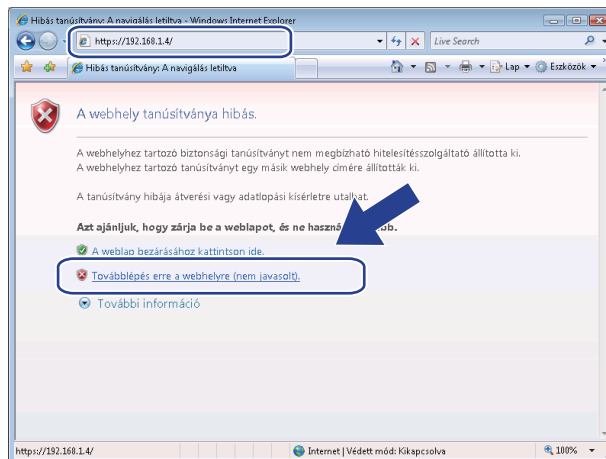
Hibás tanúsítvány: A navigálás letiltva - Windows Internet Explorer

https://192.168.1.4/

Live Search

Hibás tanúsítvány: A navigálás letiltva

Lap

Eszközök

A webhely tanúsítványa hibás.

A webhelyhez tartozó biztonsági tanúsítványt nem megbízható hitelesítésszolgáltató állította ki.
A webhelyhez tartozó tanúsítványt egy másik webhely címére állították ki.

A tanúsítvány hibája átverési vagy adatlopási kísérletre utal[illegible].

Azt ajánljuk, hogy zárja be a weblapot, és ne haszná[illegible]bb.

A weblap bezárásához kattintson ide.

Továbblépés erre a webhelyre (nem javasolt).

További információ

https://192.168.1.4/

Internet | Védett mód: Kikapcsolva

100%